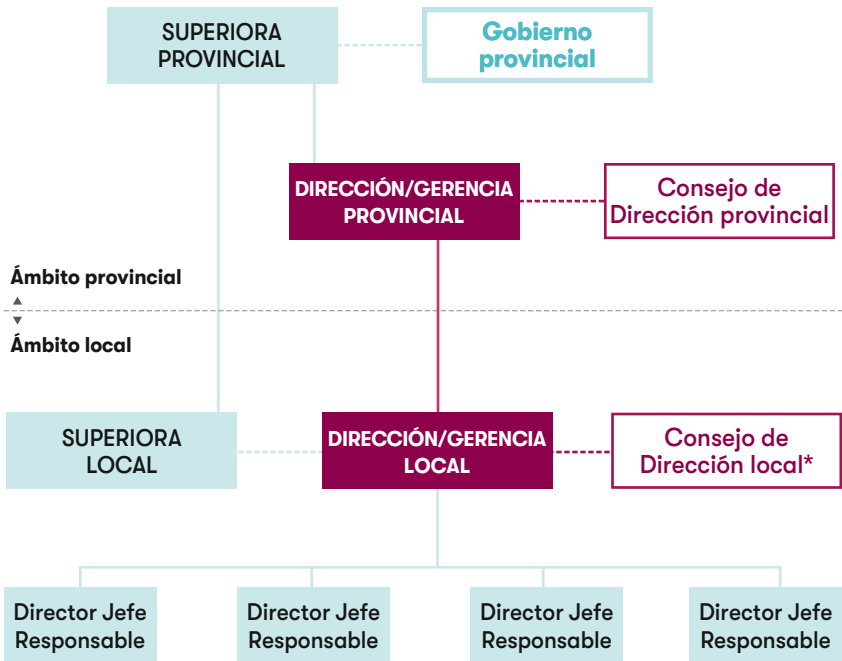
SUPERIORA PROVINCIAL

Gobierno provincial

DIRECCIÓN/GERENCIA PROVINCIAL

Consejo de Dirección provincial

Ámbito provincial

Ámbito local

SUPERIORA LOCAL

DIRECCIÓN/GERENCIA LOCAL

Consejo de Dirección local*

Director Jefe Responsable

Director Jefe Responsable

Director Jefe Responsable

Director Jefe Responsable